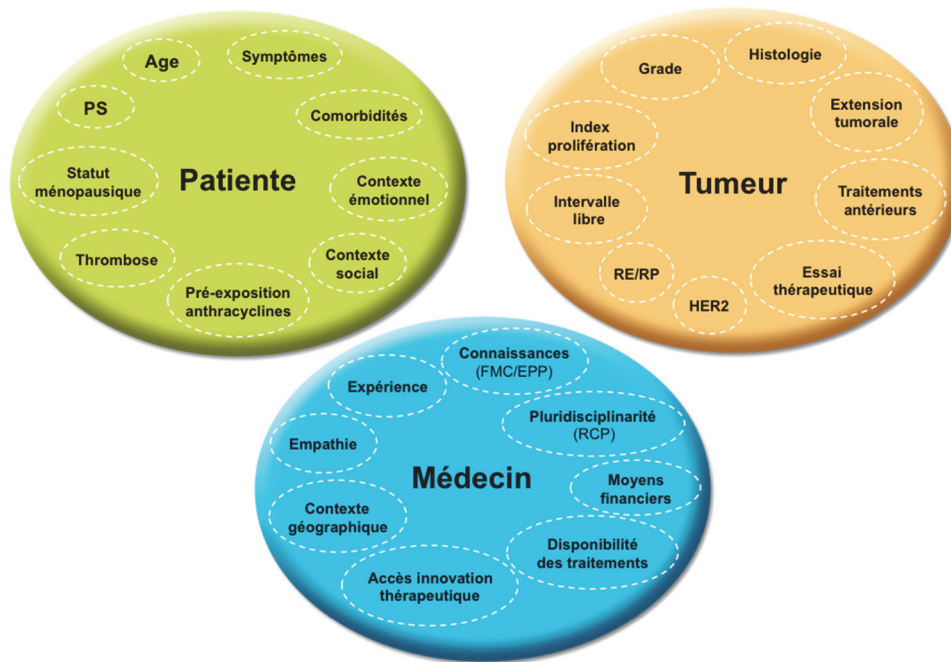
Patiente

Age

Symptômes

PS

Comorbidités

Statut ménopausique

Contexte émotionnel

Thrombose

Contexte social

Pré-exposition anthracyclines

Tumeur

Grade

Histologie

Index prolifération

Extension tumorale

Intervalle libre

Traitements antérieurs

RE/RP

HER2

Essai thérapeutique

Médecin

Expérience

Connaissances (FMC/EPP)

Empathie

Pluridisciplinarité (RCP)

Moyens financiers

Contexte géographique

Disponibilité des traitements

Accès innovation thérapeutique